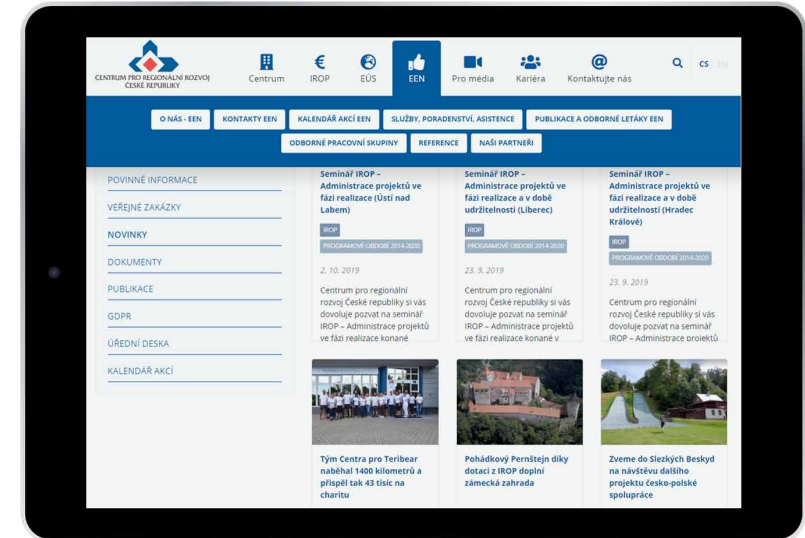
CENTRUM PRO REGIONÁLNÍ ROZVOJ ČESKÉ REPUBLIKY

Centrum IROP EÚS EEN Pro média Kariéra Kontaktujte nás CS EN

O NÁS - EEN KONTAKTY EEN KALENDÁŘ AKCÍ EEN SLUŽBY, PORADENSTVÍ, ASISTENCE PUBLIKACE A ODBORNÉ LETÁKY EEN ODBORNÉ PRACOVNÍ SKUPINY REFERENCE NAŠI PARTNEŘI

POVINNÉ INFORMACE
VEŘEJNÉ ZAKÁZKY
NOVINKY
DOKUMENTY
PUBLIKACE
GDPR
ÚŘEDNÍ DESKA
KALENDÁŘ AKCÍ

Seminář IROP – Administrace projektů ve fázi realizace (Ústí nad Labem)
IROP
PROGRAMOVÉ OBDOBÍ 2014-2020
2. 10. 2019
Centrum pro regionální rozvoj České republiky si vás dovoluje pozvat na seminář IROP – Administrace projektů ve fázi realizace konané

Seminář IROP – Administrace projektů ve fázi realizace a v době udržitelnosti (Liberec)
IROP
PROGRAMOVÉ OBDOBÍ 2014-2020
23. 9. 2019
Centrum pro regionální rozvoj České republiky si vás dovoluje pozvat na seminář IROP – Administrace projektů ve fázi realizace konané v

Seminář IROP – Administrace projektů ve fázi realizace a v době udržitelnosti (Hradec Králové)
IROP
PROGRAMOVÉ OBDOBÍ 2014-2020
23. 9. 2019
Centrum pro regionální rozvoj České republiky si vás dovoluje pozvat na seminář IROP – Administrace projektů

Tým Centra pro Teribear naběhal 1400 kilometrů a přispěl tak 43 tisíc na charitu

Pohádkový Pernštejn díky dotaci z IROP doplní zámecká zahrada

Zveme do Slezských Beskyd na návštěvu dalšího projektu česko-polské spolupráce